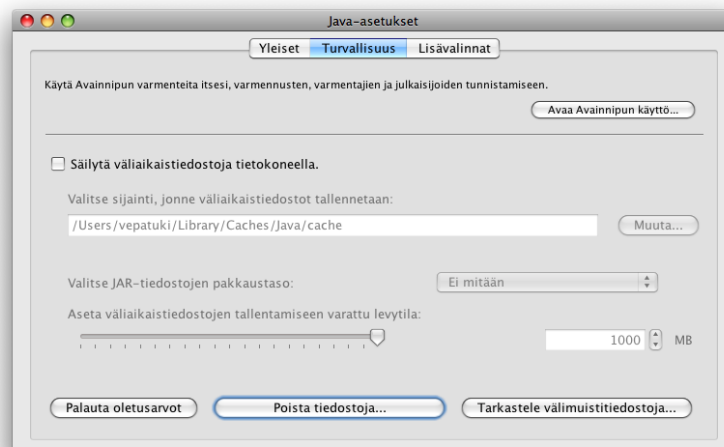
Java-asetukset

Yleiset
Turvallisuus
Lisävalinnat

Käytä Avainnipun varmenteita itsesi, varmennusten, varmentajien ja julkaisijoiden tunnistamiseen.

Avaa Avainnipun käyttö...

Säilytä väliaikaistiedostoja tietokoneella.

Valitse sijainti, jonne väliaikaistiedostot tallennetaan:

/Users/vepatuki/Library/Caches/Java/cache

Muuta...

Valitse JAR-tiedostojen pakkaustaso:

Ei mitään

Aseta väliaikaistiedostojen tallentamiseen varattu levytila:

1000 MB

Palauta oletusarvot

Poista tiedostoja...

Tarkastele välimuistitiedostoja...